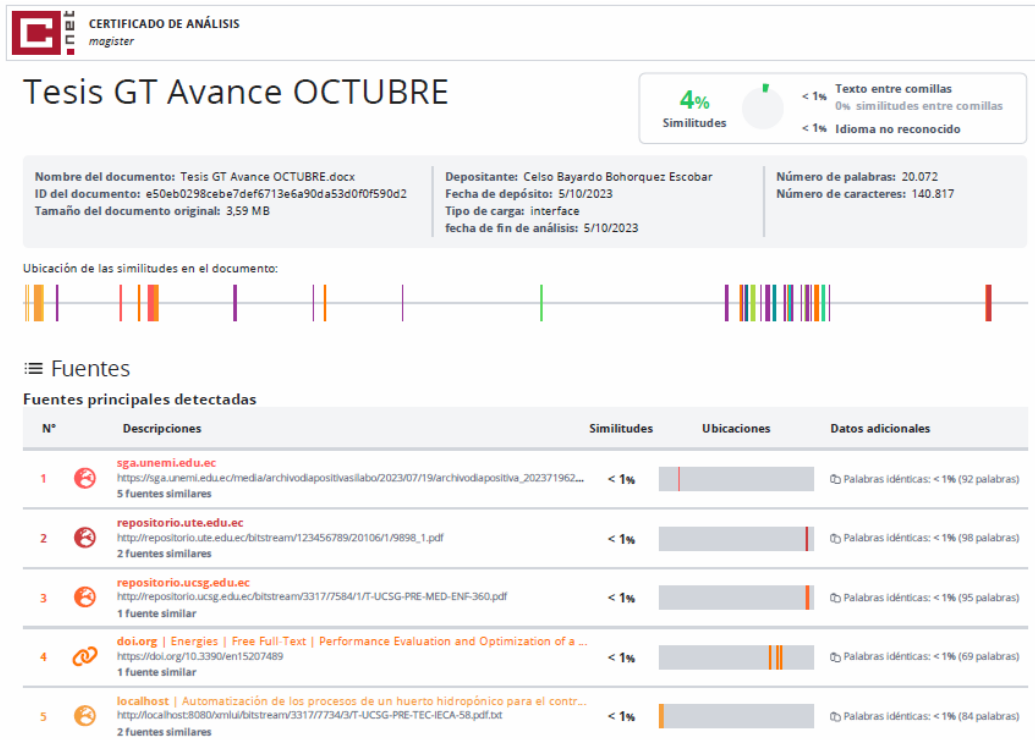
C.net

CERTIFICADO DE ANÁLISIS
magister

Tesis GT Avance OCTUBRE

4%
Similitudes

< 1% Texto entre comillas
0% similitudes entre comillas
< 1% Idioma no reconocido

Nombre del documento: Tesis GT Avance OCTUBRE.docx
ID del documento: e50eb0298cebe7def6713e6a90da53d0f0f590d2
Tamaño del documento original: 3,59 MB

Depositante: Celso Bayardo Bohorquez Escobar
Fecha de depósito: 5/10/2023
Tipo de carga: interface
fecha de fin de análisis: 5/10/2023

Número de palabras: 20.072
Número de caracteres: 140.817

Ubicación de las similitudes en el documento:

Fuentes

Fuentes principales detectadas

| N° | Descripciones | Similitudes | Ubicaciones | Datos adicionales |
|---|---|---|---|---|
| 1 | sga.unemi.edu.ec https://sga.unemi.edu.ec/media/archivodiapositivasilabo/2023/07/19/archivodiapositiva_202371962... 5 fuentes similares | < 1% | | Palabras idénticas: < 1% (92 palabras) |
| 2 | repositorio.ute.edu.ec http://repositorio.ute.edu.ec/bitstream/123456789/20106/1/9898_1.pdf 2 fuentes similares | < 1% | | Palabras idénticas: < 1% (98 palabras) |
| 3 | repositorio.ucsg.edu.ec http://repositorio.ucsg.edu.ec/bitstream/3317/7584/1/T-UCSG-PRE-MED-ENF-360.pdf 1 fuente similar | < 1% | | Palabras idénticas: < 1% (95 palabras) |
| 4 | doi.org \| Energies \| Free Full-Text \| Performance Evaluation and Optimization of a ... https://doi.org/10.3390/en15207489 1 fuente similar | < 1% | | Palabras idénticas: < 1% (69 palabras) |
| 5 | localhost \| Automatización de los procesos de un huerto hidropónico para el contr... http://localhost:8080/xmlui/bitstream/3317/7734/3/T-UCSG-PRE-TEC-IECA-58.pdf.txt 2 fuentes similares | < 1% | | Palabras idénticas: < 1% (84 palabras) |